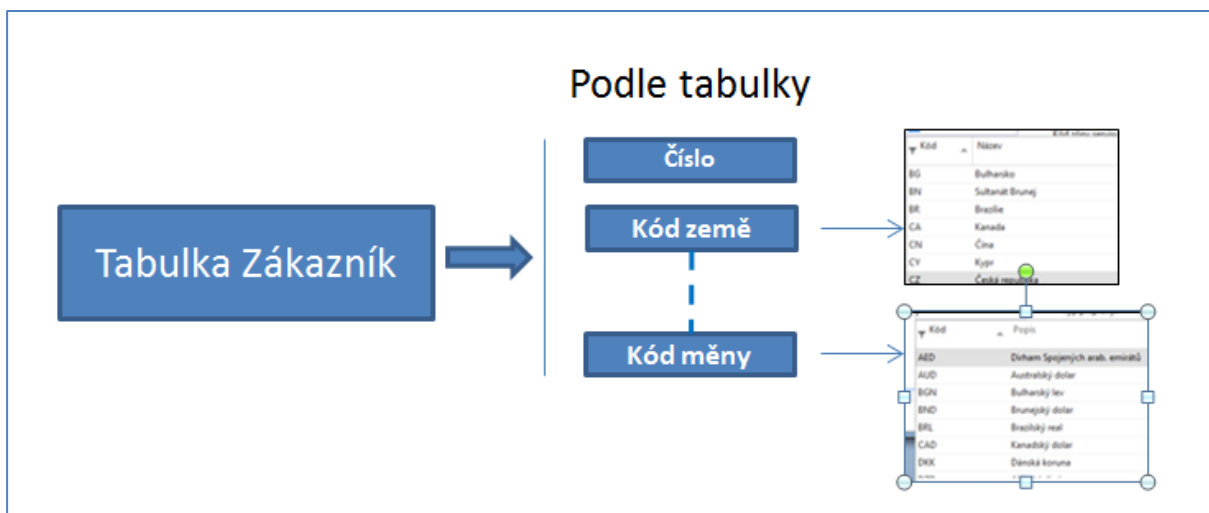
Podle tabulky

Tabulka Zákazník

Číslo

Kód země

Kód měny

| Kód | Název |
|---|---|
| BG | Bulharsko |
| BN | Sultanát Brunej |
| BR | Brazílie |
| CA | Kanada |
| CN | Čína |
| CY | Kypr |
| CZ | Česká republika |

| Kód | Popis |
|---|---|
| AED | Dirham Spojených arab. emirátů |
| AUD | Australský dolar |
| BGN | Bulharský lev |
| BND | Brunejský dolar |
| BRL | Brazilský real |
| CAD | Kanadský dolar |
| DKK | Dánská koruna |